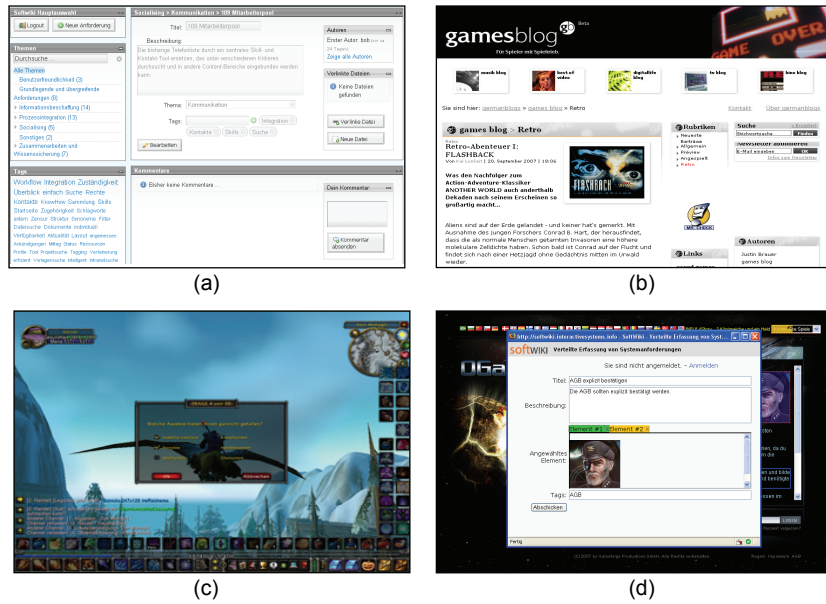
Softwiki Hauptauswahl

Logout

Neue Anforderung

Themen

Durchsuche ...

Alle Themen

Benutzerfreundlichkeit (3)

Grundlegende und übergreifende Anforderungen (8)

Informationsbeschaffung (14)

Prozessintegration (13)

Socialising (5)

Sonstiges (2)

Zusammenarbeiten und Wissensaustausch (7)

Tags

Workflow Integration Zuständigkeit Überblick einfach Suche Rechte

Socialising > Kommunikation > 109 Mitarbeiterpost

Titel: 109 Mitarbeiterpost

Beschreibung:

Die bisherige Telefonliste durch ein zentrales Skill- und Kontakt-Tool ersetzen, das unter verschiedenen Kriterien durchsucht und in andere Content-Bereiche eingebunden werden kann.

Thema: Kommunikation

Tags:

Integration

Kontakte

Skills

Suche

Bearbeiten

Autoren

Zeige alle Autoren

Verlinkte Dateien

Keine Dateien gefunden

Verlinke Datei

Neue Datei

Kommentare

Bisher keine Kommentare

Dein Kommentar

Kommentar absenden

(a)

gamesblog

Für Spieler mit Spieltrieb

Sie sind hier: germanblogs > games blog > Retro

Kontakt

Über germanblogs

games blog > Retro

Retro-Abenteuer I: FLASHBACK

Was den Nachfolger zum Action-Adventure-Klassiker ANOTHER WORLD auch anderthalb Dekaden nach seinem Erscheinen so großartig macht...

Aliens sind auf der Erde gelandet - und keiner hat's gemerkt. Mit Ausnahme des jungen Forschers Conrad B. Hart, der herausfindet, dass die als normale Menschen getarnten Invasoren eine höhere molekulare Zelldichte haben. Schon bald ist Conrad auf der Flucht und findet sich nach einer Hetzjagd ohne Gedächtnis mitten im Urwald wieder.

Rubriken

Suche

Autoren

Justin Brauer

games blog

Links

(b)

(c)

http://softwiki.interactivesystems.info - SoftWiki - Verteilte Erfassung von Syst...

softWIKI

Verteilte Erfassung von Systemanforderungen

Sie sind nicht angemeldet. - Anmelden

Titel: AGB explizit bestätigen

Beschreibung: Die AGB sollten explizit bestätigt werden.

Element #1

Element #2

Angewähltes Element:

Tags: AGB

Abschicken

Fertig

(d)